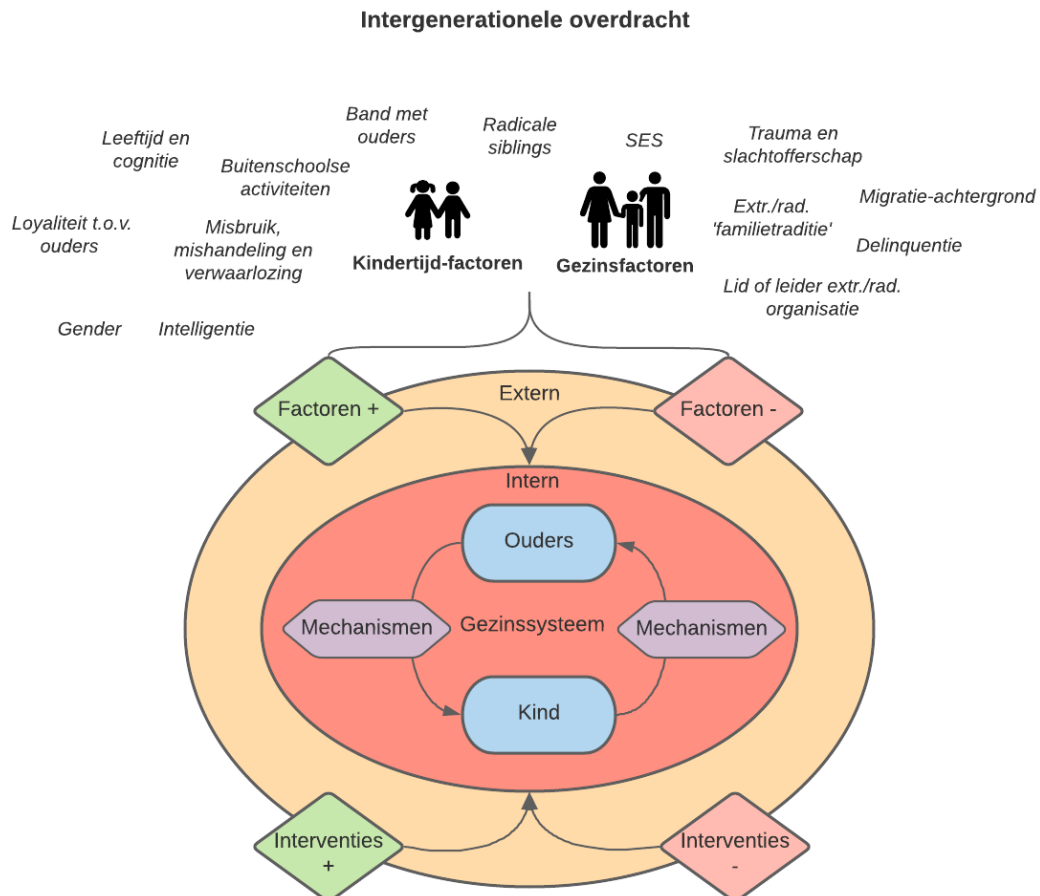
Intergenerationele overdracht

Leeftijd en cognitie

Band met ouders

Radicale siblings

Buitenschoolse activiteiten

Loyaliteit t.o.v. ouders

Misbruik, mishandeling en verwaarlozing

Gender

Intelligentie

Kindertijd-factoren

SES

Trauma en slachtofferschap

Migratie-achtergrond

Extr./rad. 'familietraditie'

Delinquentie

Lid of leider extr./rad. organisatie

Gezinsfactoren

Factoren +

Extern

Factoren -

Intern

Ouders

Mechanismen

Gezinssysteem

Mechanismen

Kind

Interventies +

Interventies -